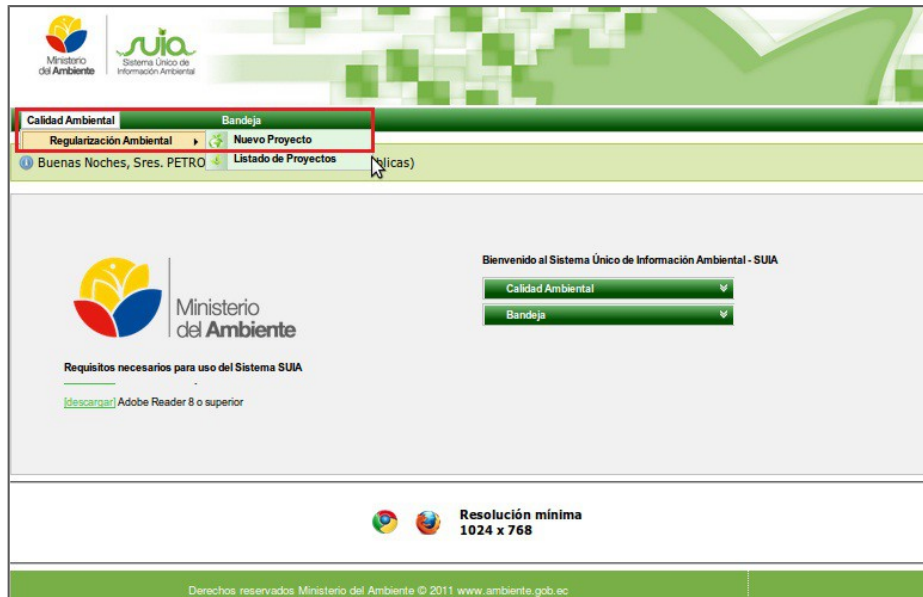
Ministerio del Ambiente

suia
Sistema Único de Información Ambiental

Calidad Ambiental
Bandeja

Regularización Ambiental
Nuevo Proyecto
Listado de Proyectos

Buenas Noches, Sres. PETRO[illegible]licas)

Ministerio del Ambiente

Requisitos necesarios para uso del Sistema SUIA

[descargar] Adobe Reader 8 o superior

Bienvenido al Sistema Único de Información Ambiental - SUIA

Calidad Ambiental
Bandeja

Resolución mínima
1024 x 768

Derechos reservados Ministerio del Ambiente © 2011 www.ambiente.gob.ec